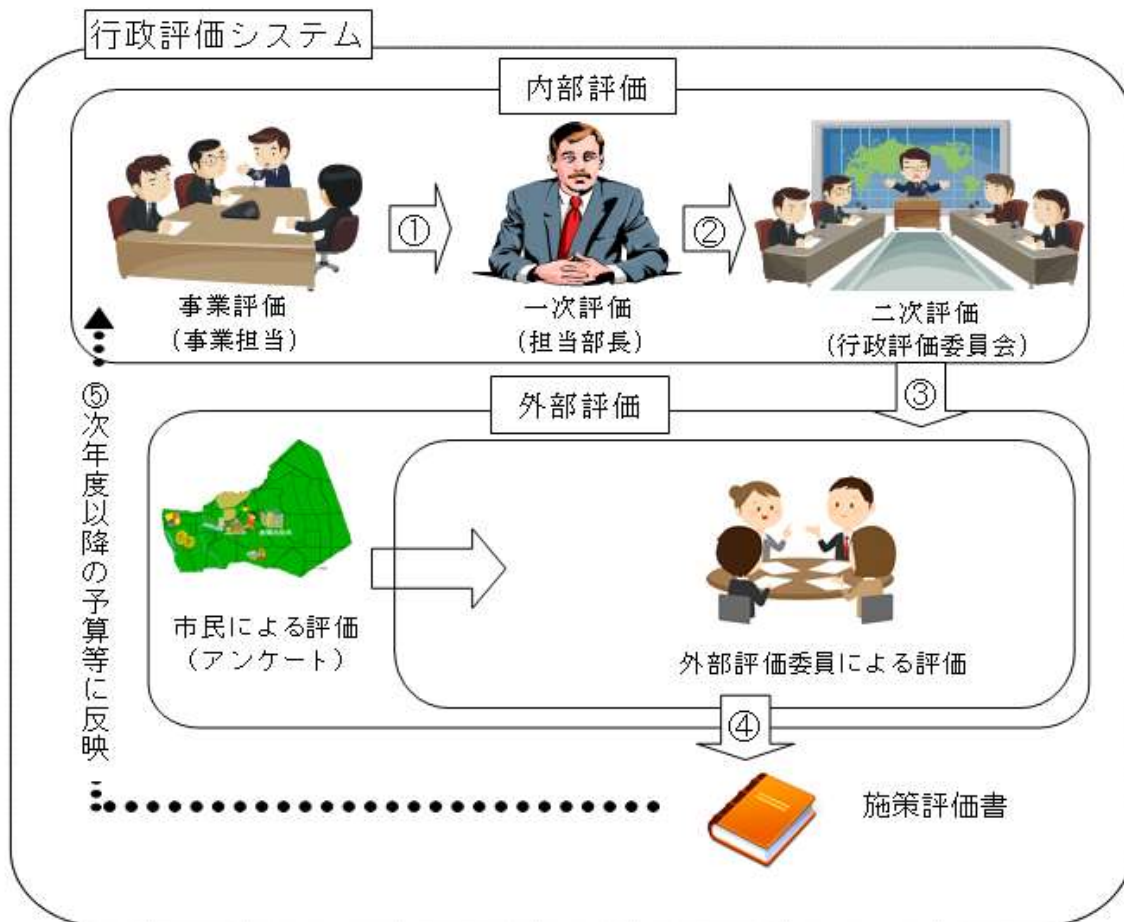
行政評価システム

内部評価

①

②

事業評価
（事業担当）

一次評価
（担当部長）

二次評価
（行政評価委員会）

③

外部評価

⑤次年度以降の予算等に反映

市民による評価
（アンケート）

外部評価委員による評価

④

施策評価書